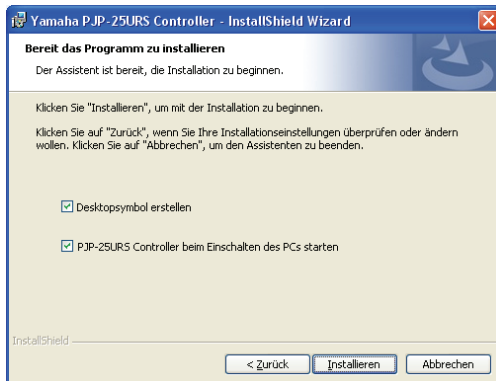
Yamaha PJP-25URS Controller - InstallShield Wizard

Bereit das Programm zu installieren

Der Assistent ist bereit, die Installation zu beginnen.

Klicken Sie "Installieren", um mit der Installation zu beginnen.

Klicken Sie auf "Zurück", wenn Sie Ihre Installationseinstellungen überprüfen oder ändern wollen. Klicken Sie auf "Abbrechen", um den Assistenten zu beenden.

Desktopsymbol erstellen

PJP-25URS Controller beim Einschalten des PCs starten

InstallShield

< Zurück

Installieren

Abbrechen